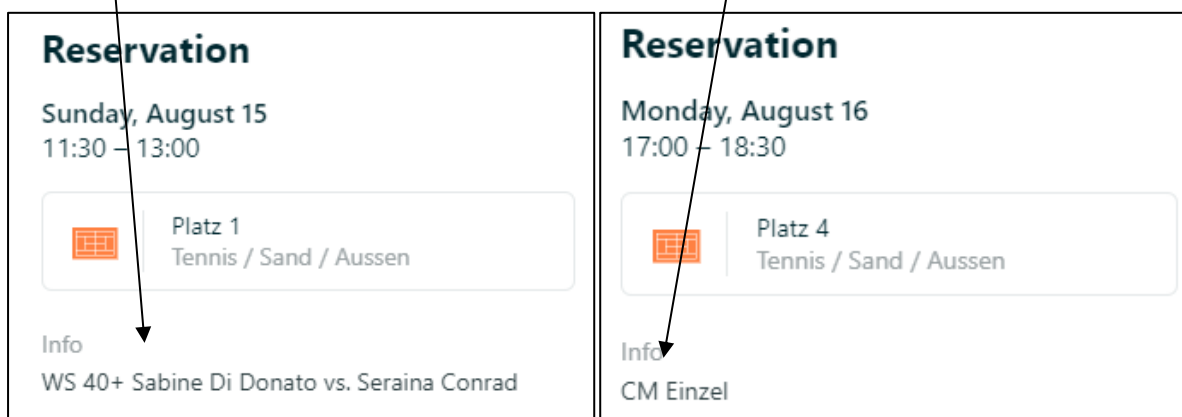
Reservation

Sunday, August 15
11:30 – 13:00

Platz 1
Tennis / Sand / Aussen

Info
WS 40+ Sabine Di Donato vs. Seraina Conrad

Reservation

Monday, August 16
17:00 – 18:30

Platz 4
Tennis / Sand / Aussen

Info
CM Einzel